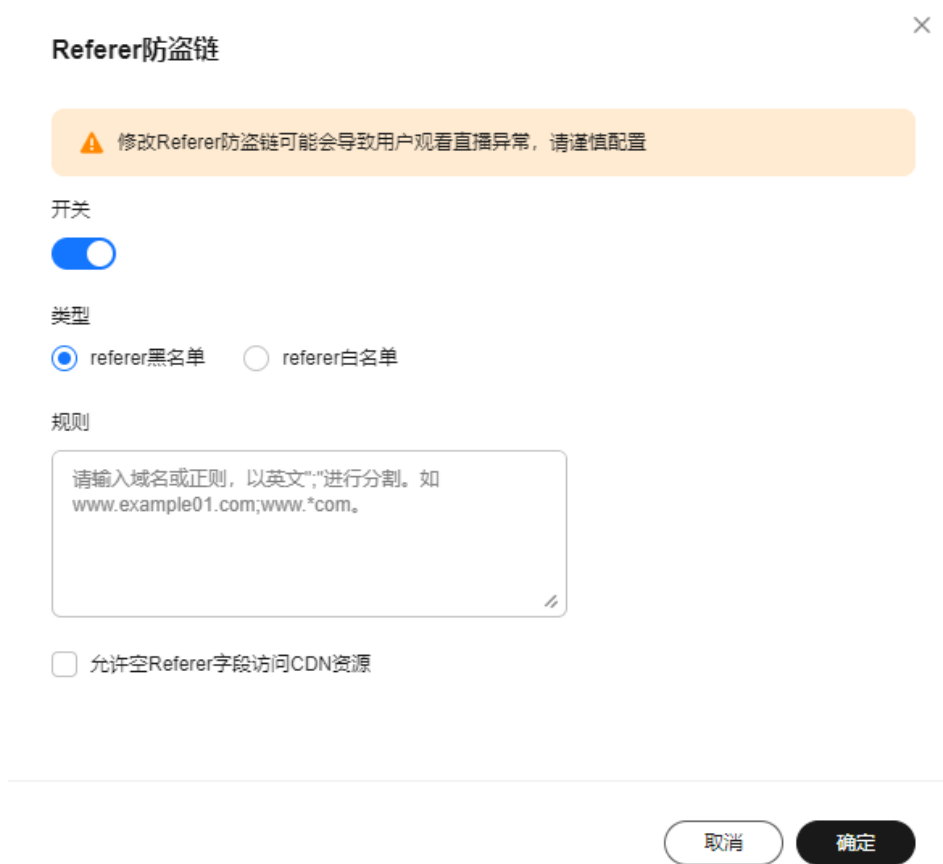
Referer防盗链

修改Referer防盗链可能会导致用户观看直播异常，请谨慎配置

开关

类型

referer黑名单 referer白名单

规则

请输入域名或正则，以英文";"进行分割。如 www.example01.com;www.*com。

允许空Referer字段访问CDN资源

取消 确定